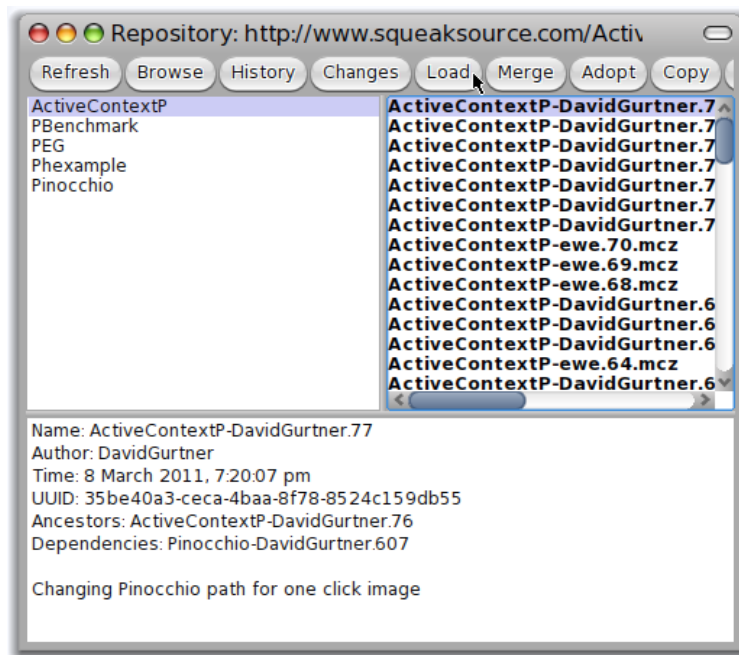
Repository: http://www.squeaksource.com/Activ

Refresh Browse History Changes Load Merge Adopt Copy

ActiveContextP
PBenchmark
PEG
Phexample
Pinocchio

ActiveContextP-DavidGurtner.7
ActiveContextP-DavidGurtner.7
ActiveContextP-DavidGurtner.7
ActiveContextP-DavidGurtner.7
ActiveContextP-DavidGurtner.7
ActiveContextP-DavidGurtner.7
ActiveContextP-DavidGurtner.7
ActiveContextP-ewe.70.mcz
ActiveContextP-ewe.69.mcz
ActiveContextP-ewe.68.mcz
ActiveContextP-DavidGurtner.6
ActiveContextP-DavidGurtner.6
ActiveContextP-DavidGurtner.6
ActiveContextP-ewe.64.mcz
ActiveContextP-DavidGurtner.6

Name: ActiveContextP-DavidGurtner.77
Author: DavidGurtner
Time: 8 March 2011, 7:20:07 pm
UUID: 35be40a3-ceca-4baa-8f78-8524c159db55
Ancestors: ActiveContextP-DavidGurtner.76
Dependencies: Pinocchio-DavidGurtner.607

Changing Pinocchio path for one click image